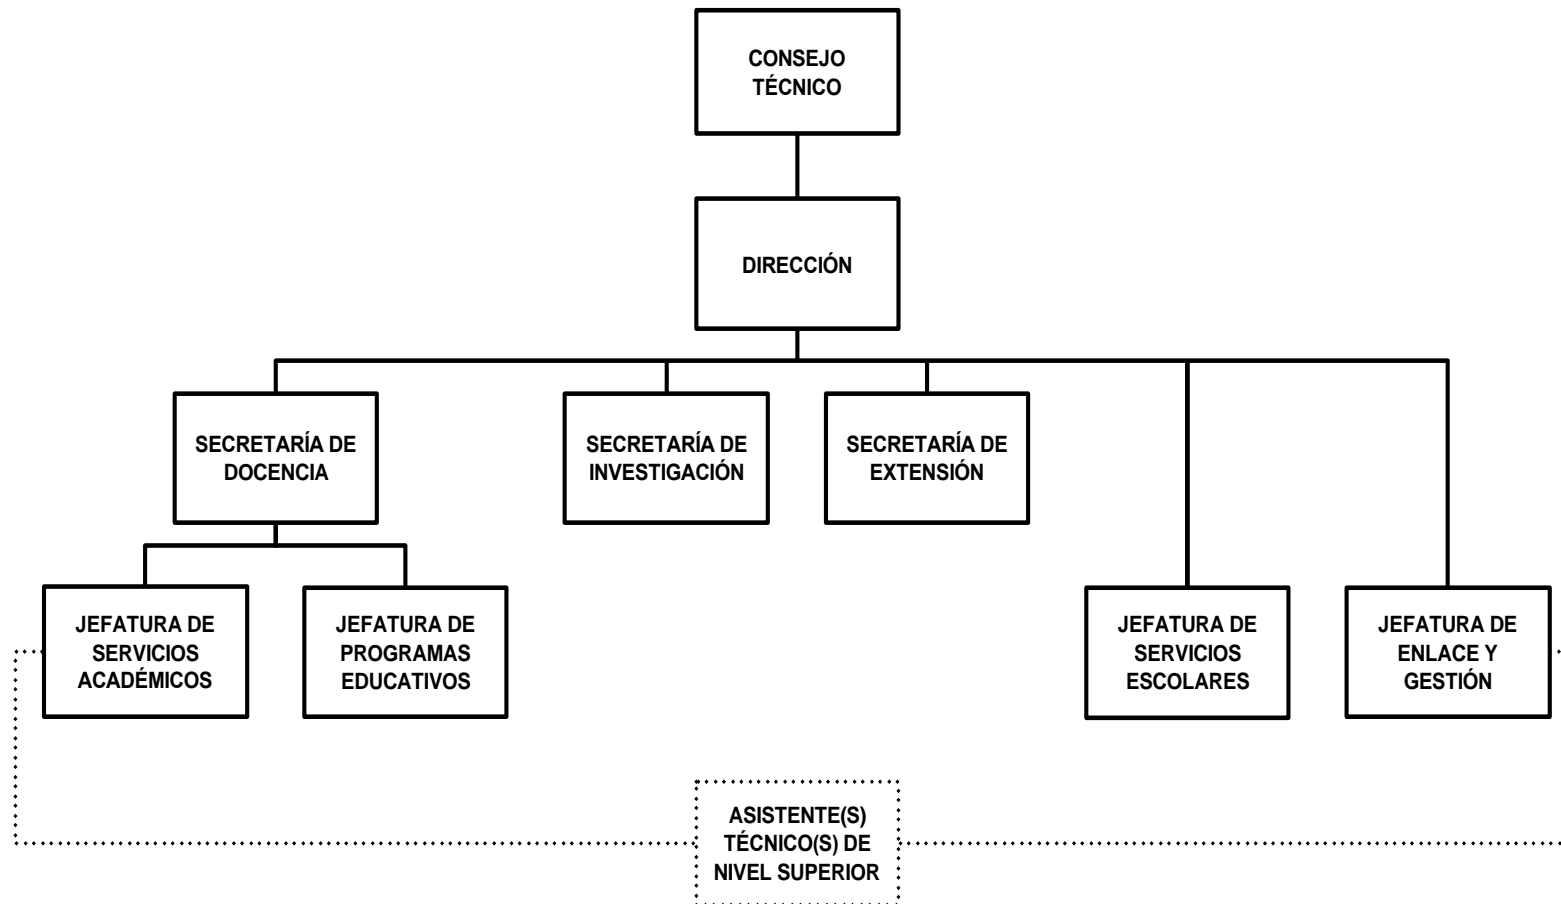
CONSEJO TÉCNICO

DIRECCIÓN

SECRETARÍA DE DOCENCIA

SECRETARÍA DE INVESTIGACIÓN

SECRETARÍA DE EXTENSIÓN

JEFATURA DE SERVICIOS ACADÉMICOS

JEFATURA DE PROGRAMAS EDUCATIVOS

JEFATURA DE SERVICIOS ESCOLARES

JEFATURA DE ENLACE Y GESTIÓN

ASISTENTE(S) TÉCNICO(S) DE NIVEL SUPERIOR